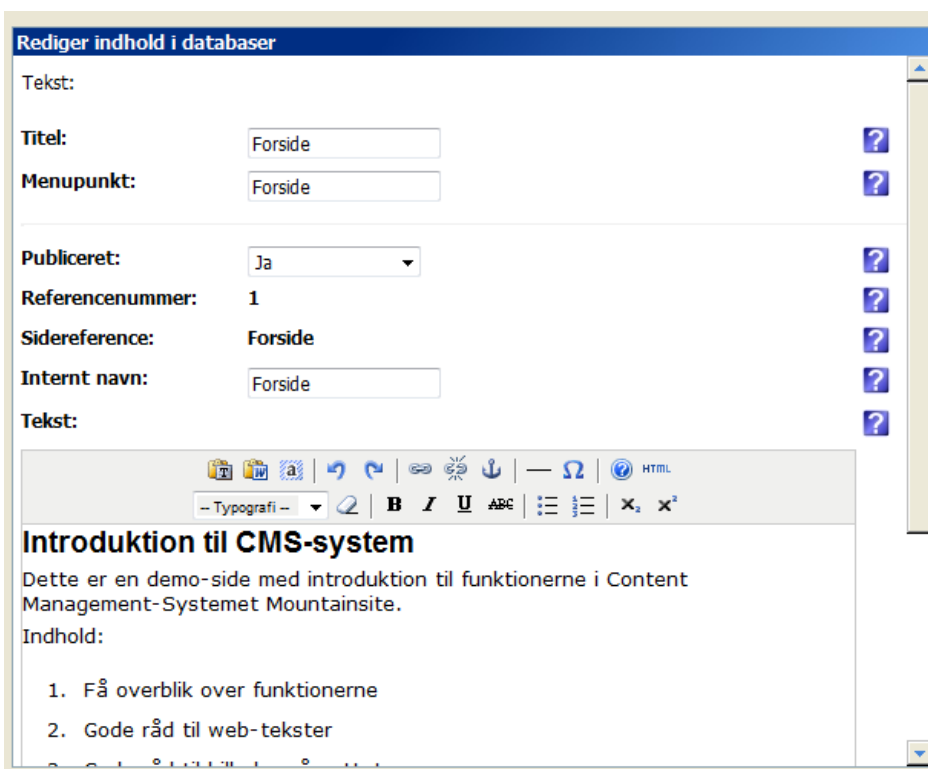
Rediger indhold i databaser

Tekst:

| | | |
|---|---|---|
| **Titel:** | Forside | ? |
| **Menupunkt:** | Forside | ? |
| **Publiceret:** | Ja | ? |
| **Referencenummer:** | **1** | ? |
| **Sidereference:** | **Forside** | ? |
| **Internt navn:** | Forside | ? |
| **Tekst:** | | ? |

HTML
-- Typografi -- B I U ABC $X_2$ $X^2$

**Introduktion til CMS-system**

Dette er en demo-side med introduktion til funktionerne i Content Management-Systemet Mountainsite.

Indhold:

1. Få overblik over funktionerne
2. Gode råd til web-tekster
3. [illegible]